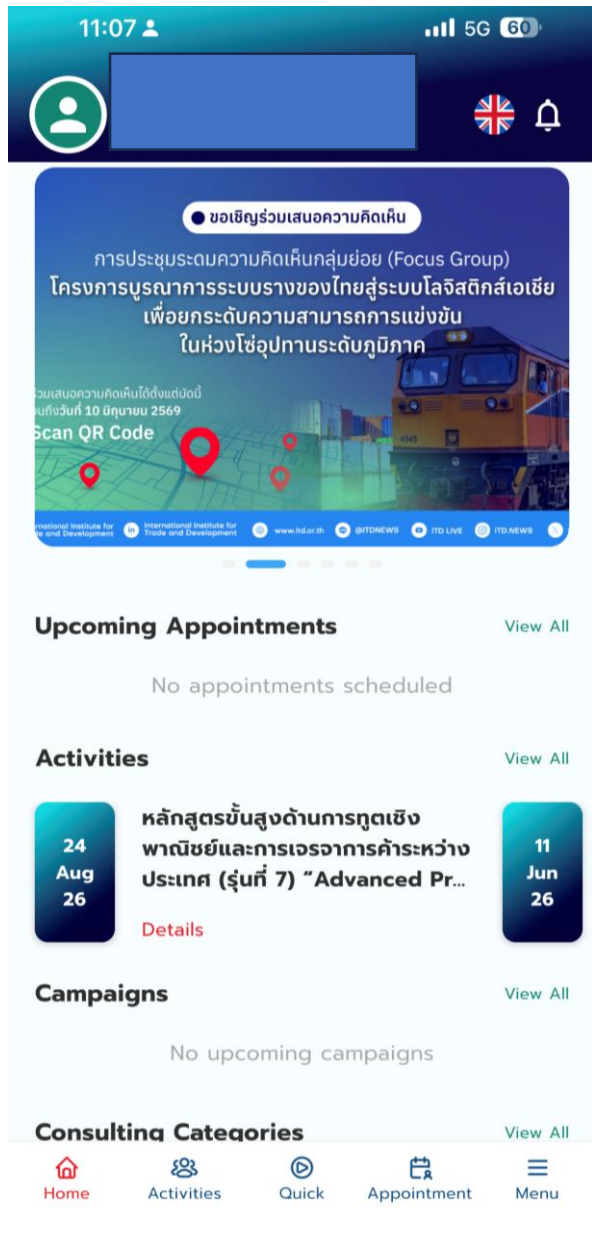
11:07

5G 60

ขอเชิญร่วมเสนอความคิดเห็น

การประชุมระดมความคิดเห็นกลุ่มย่อย (Focus Group)
โครงการบูรณาการระบบรางของไทยสู่ระบบโลจิสติกส์เอเชีย เพื่อยกระดับความสามารถการแข่งขัน ในห่วงโซ่อุปทานระดับภูมิภาค

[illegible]ร่วมเสนอความคิดเห็นได้ตั้งแต่บัดนี้ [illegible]นถึงวันที่ 10 มิถุนายน 2569
Scan QR Code

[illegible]nternational Institute for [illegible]e and Development International Institute for Trade and Development www.itd.or.th @ITDNEWS ITD LIVE ITD.NEWS

Upcoming Appointments View All

No appointments scheduled

Activities View All

24 Aug 26

หลักสูตรขั้นสูงด้านการทูตเชิงพาณิชย์และการเจรจาการค้าระหว่างประเทศ (รุ่นที่ 7) "Advanced Pr...

Details

11 Jun 26

Campaigns View All

No upcoming campaigns

Consulting Categories View All

Home Activities Quick Appointment Menu